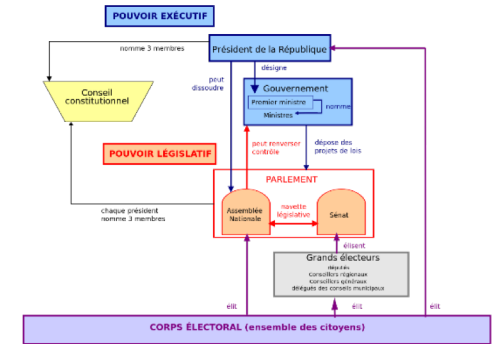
POUVOIR EXÉCUTIF

nomme 3 membres

Président de la République

désigne

peut dissoudre

Conseil constitutionnel

Gouvernement

Premier ministre

nomme

Ministres

POUVOIR LÉGISLATIF

peut renverser contrôle

dépose des projets de lois

PARLEMENT

Assemblée Nationale

navette législative

Sénat

chaque président nomme 3 membres

élisent

Grands électeurs

députés
conseillers régionaux
conseillers généraux
délégués des conseils municipaux

élit

élit

élit

CORPS ÉLECTORAL (ensemble des citoyens)